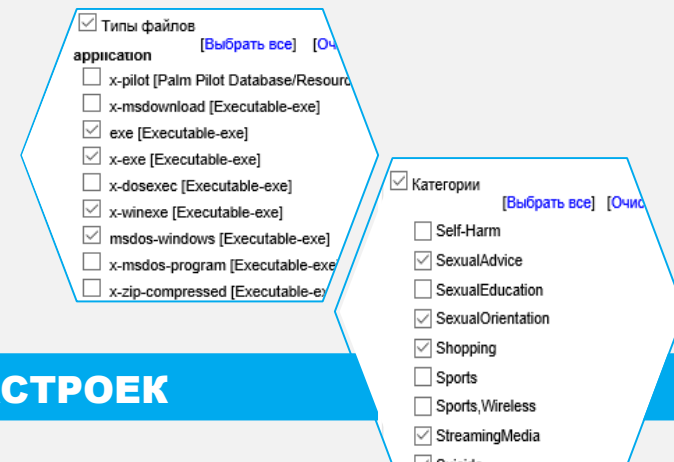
Типы файлов

[Выбрать все] [Очи

application

x-pilot [Palm Pilot Database/Resourc

x-msdownload [Executable-exe]

exe [Executable-exe]

x-exe [Executable-exe]

x-dosexec [Executable-exe]

x-winexe [Executable-exe]

msdos-windows [Executable-exe]

x-msdos-program [Executable-exe]

x-zip-compressed [Executable-ex

СТРОЕК

Категории

[Выбрать все] [Очис

Self-Harm

SexualAdvice

SexualEducation

SexualOrientation

Shopping

Sports

Sports,Wireless

StreamingMedia

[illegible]